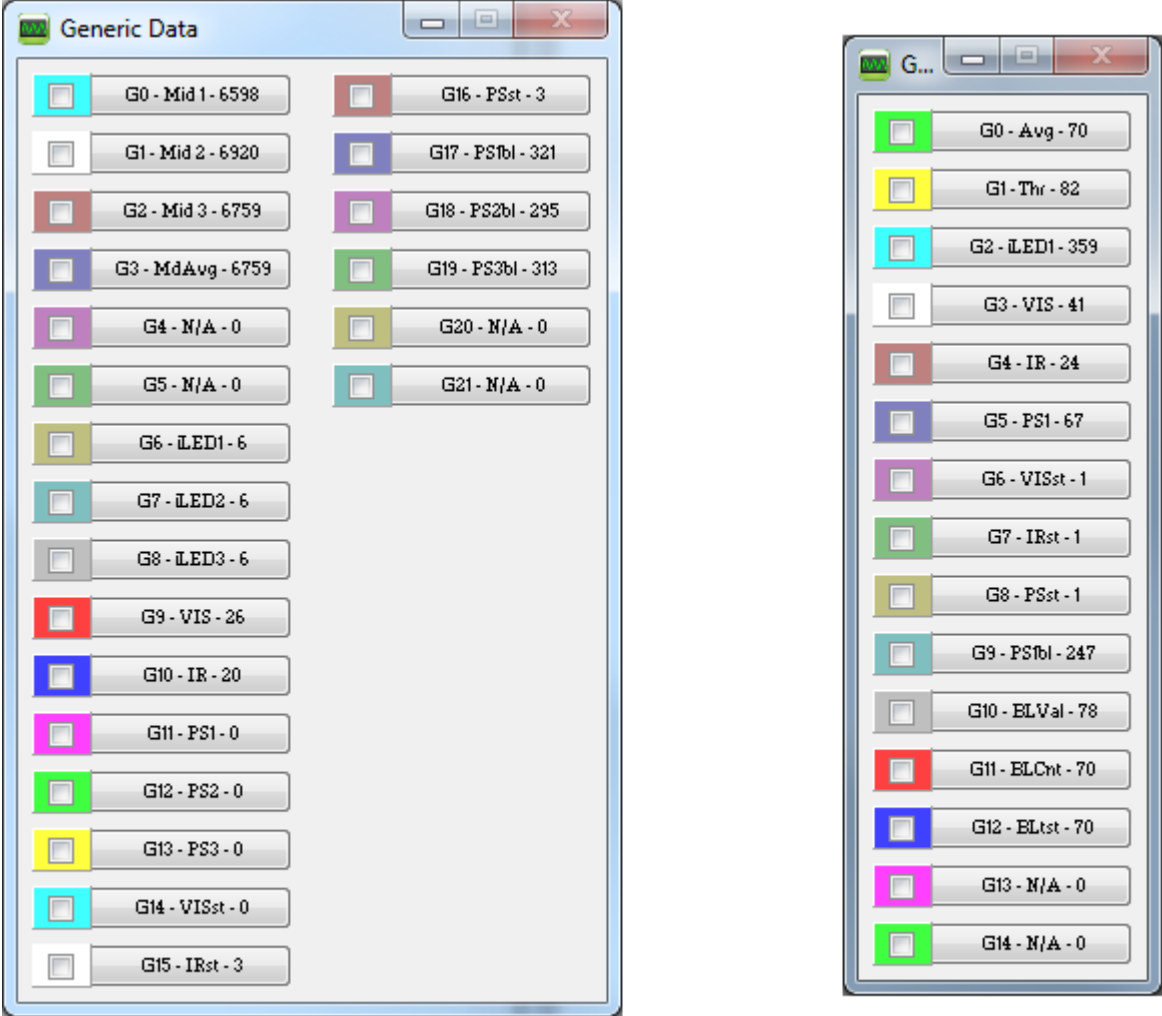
Generic Data

G0 - Mid 1 - 6598
G1 - Mid 2 - 6920
G2 - Mid 3 - 6759
G3 - MdAvg - 6759
G4 - N/A - 0
G5 - N/A - 0
G6 - iLED1 - 6
G7 - iLED2 - 6
G8 - iLED3 - 6
G9 - VIS - 26
G10 - IR - 20
G11 - PS1 - 0
G12 - PS2 - 0
G13 - PS3 - 0
G14 - VISst - 0
G15 - IRst - 3

G16 - PSst - 3
G17 - PS1bl - 321
G18 - PS2bl - 295
G19 - PS3bl - 313
G20 - N/A - 0
G21 - N/A - 0

G...

G0 - Avg - 70
G1 - Thr - 82
G2 - iLED1 - 359
G3 - VIS - 41
G4 - IR - 24
G5 - PS1 - 67
G6 - VISst - 1
G7 - IRst - 1
G8 - PSst - 1
G9 - PS1bl - 247
G10 - ELVal - 78
G11 - ELCnt - 70
G12 - ELtst - 70
G13 - N/A - 0
G14 - N/A - 0